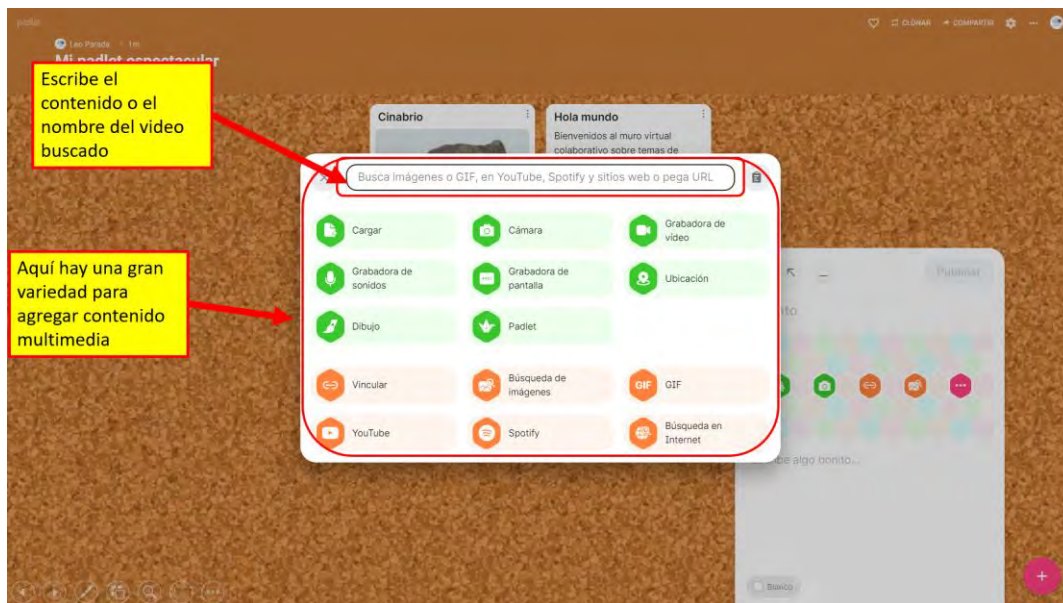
padlet

CLONAR COMPARTIR

Leo Parada 1m

Mi padlet espectacular

Escribe el contenido o el nombre del video buscado

Cinabrio

Hola mundo

Bienvenidos al muro virtual colaborativo sobre temas de

Busca imágenes o GIF, en YouTube, Spotify y sitios web o pega URL

Aquí hay una gran variedad para agregar contenido multimedia

Cargar

Cámara

Grabadora de video

Grabadora de sonidos

Grabadora de pantalla

Ubicación

Dibujo

Padlet

Publicar

Vincular

Búsqueda de imágenes

GIF

YouTube

Spotify

Búsqueda en Internet

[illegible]be algo bonito...

Blanco